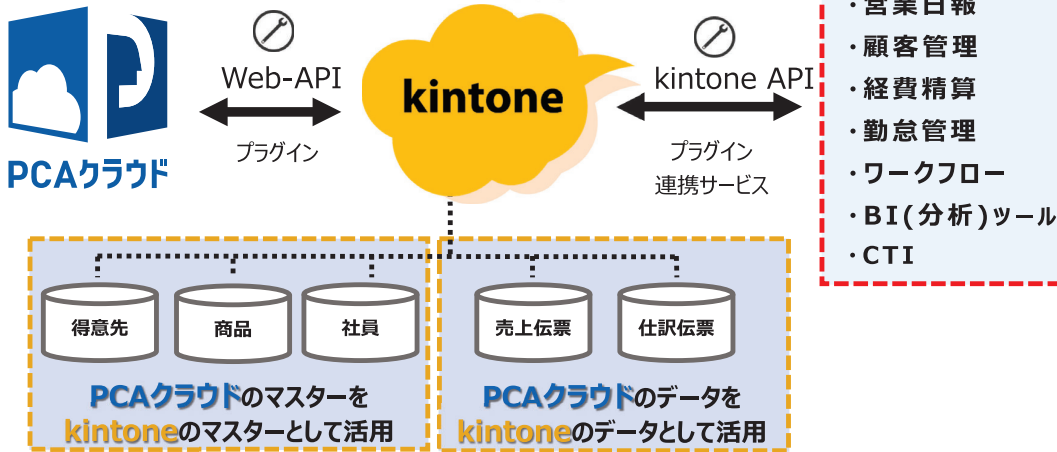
PCAクラウド

Web-API

プラグイン

kintone

kintone API

プラグイン
連携サービス

・営業日報
・顧客管理
・経費精算
・勤怠管理
・ワークフロー
・BI(分析)ツール
・CTI

得意先

商品

社員

売上伝票

仕訳伝票

PCAクラウドのマスターを
kintoneのマスターとして活用

PCAクラウドのデータを
kintoneのデータとして活用